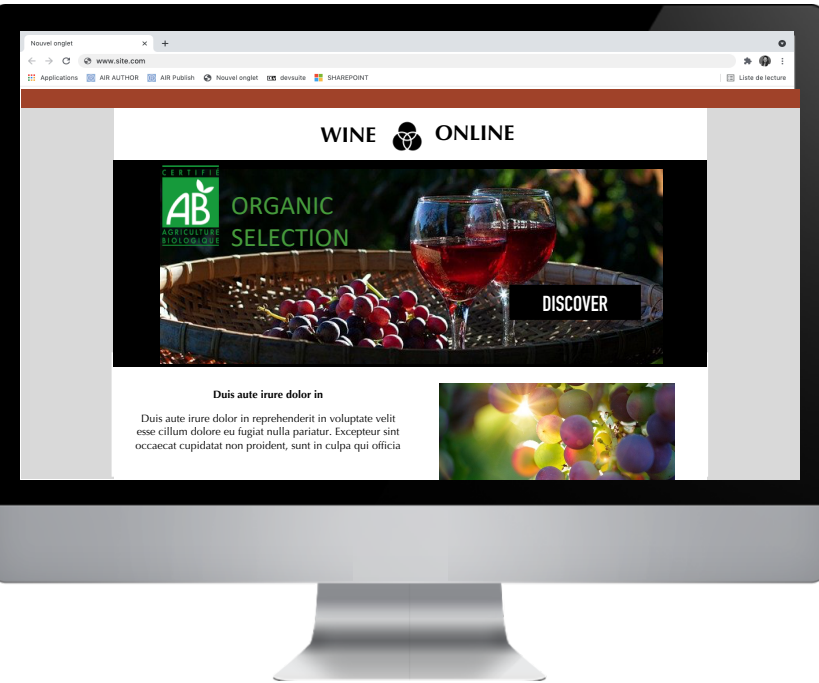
Nouvel onglet ×
www.site.com
Applications AIR AUTHOR AIR Publish Nouvel onglet devsuite SHAREPOINT
Liste de lecture

WINE ONLINE

CERTIFIÉ
AB
AGRICULTURE BIOLOGIQUE
ORGANIC SELECTION
DISCOVER

Duis aute irure dolor in

Duis aute irure dolor in reprehenderit in voluptate velit esse cillum dolore eu fugiat nulla pariatur. Excepteur sint occaecat cupidatat non proident, sunt in culpa qui officia